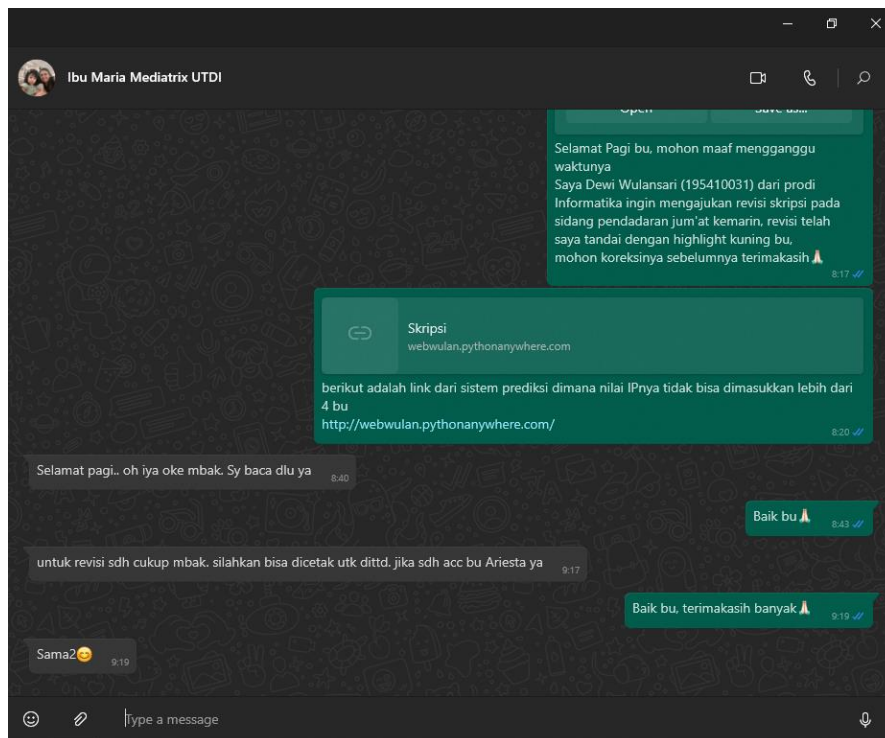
Ibu Maria Mediatrix UTDI

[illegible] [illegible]

Selamat Pagi bu, mohon maaf mengganggu waktunya
Saya Dewi Wulansari (195410031) dari prodi Informatika ingin mengajukan revisi skripsi pada sidang pendadaran jum'at kemarin, revisi telah saya tandai dengan highlight kuning bu, mohon koreksinya sebelumnya terimakasih🙏
8:17

Skripsi
webwulan.pythonanywhere.com

berikut adalah link dari sistem prediksi dimana nilai IPnya tidak bisa dimasukkan lebih dari 4 bu
http://webwulan.pythonanywhere.com/
8:20

Selamat pagi.. oh iya oke mbak. Sy baca dlu ya 8:40

Baik bu🙏 8:43

untuk revisi sdh cukup mbak. silahkan bisa dicetak utk dittd. jika sdh acc bu Ariesta ya 9:17

Baik bu, terimakasih banyak🙏 9:19

Sama2😊 9:19

Type a message